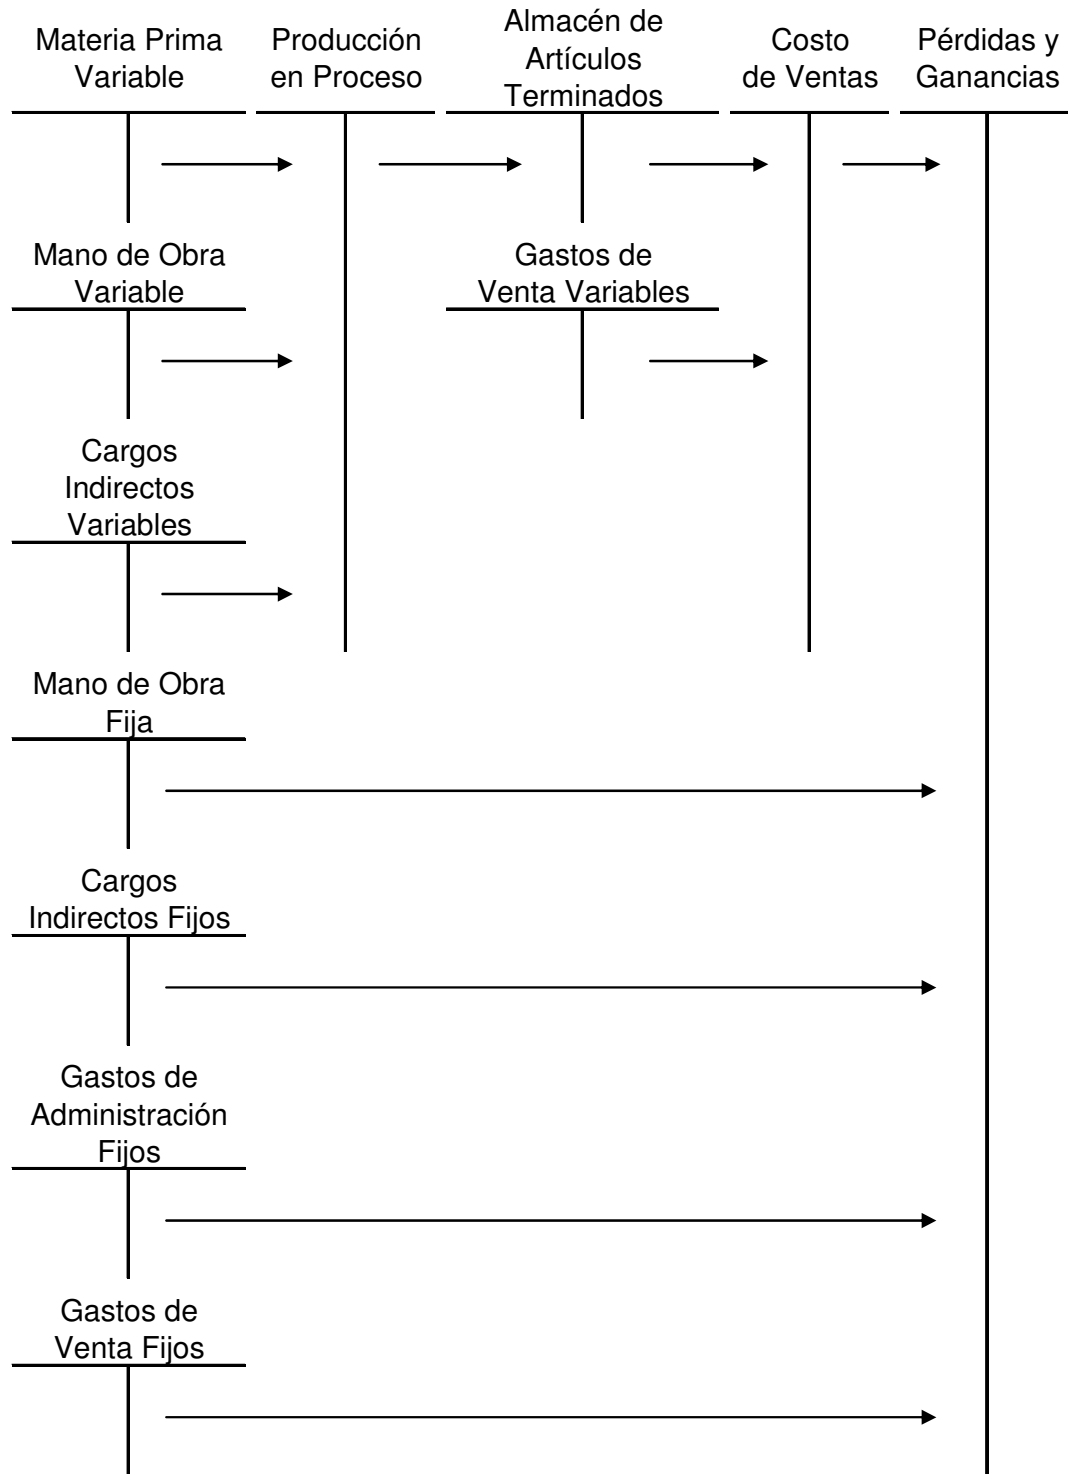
Materia Prima Variable

Producción en Proceso

Almacén de Artículos Terminados

Costo de Ventas

Pérdidas y Ganancias

Mano de Obra Variable

Gastos de Venta Variables

Cargos Indirectos Variables

Mano de Obra Fija

Cargos Indirectos Fijos

Gastos de Administración Fijos

Gastos de Venta Fijos